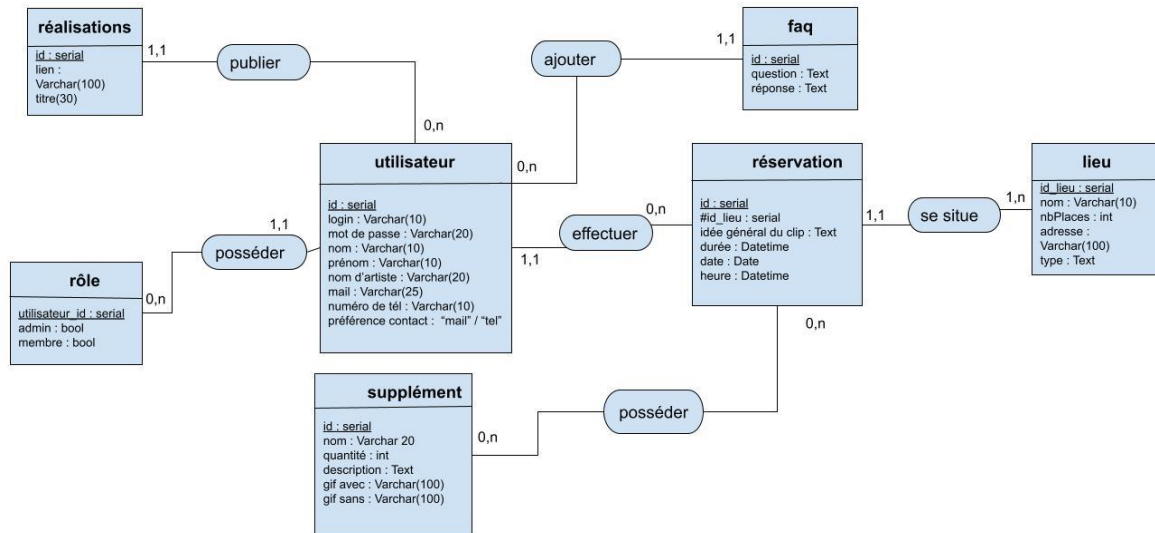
réalisations

id : serial
lien :
Varchar(100)
titre(30)

1,1

publier

0,n

ajouter

1,1

faq

id : serial
question : Text
réponse : Text

utilisateur

0,n

id : serial
login : Varchar(10)
mot de passe : Varchar(20)
nom : Varchar(10)
prénom : Varchar(10)
nom d'artiste : Varchar(20)
mail : Varchar(25)
numéro de tél : Varchar(10)
préférence contact : "mail" / "tel"

1,1

posséder

rôle

0,n

utilisateur_id : serial
admin : bool
membre : bool

effectuer

0,n

1,1

réservation

id : serial
#id_lieu : serial
idée général du clip : Text
durée : Datetime
date : Date
heure : Datetime

1,1

se situe

1,n

lieu

id_lieu : serial
nom : Varchar(10)
nbPlaces : int
adresse :
Varchar(100)
type : Text

0,n

supplément

id : serial
nom : Varchar 20
quantité : int
description : Text
gif avec : Varchar(100)
gif sans : Varchar(100)

0,n

posséder